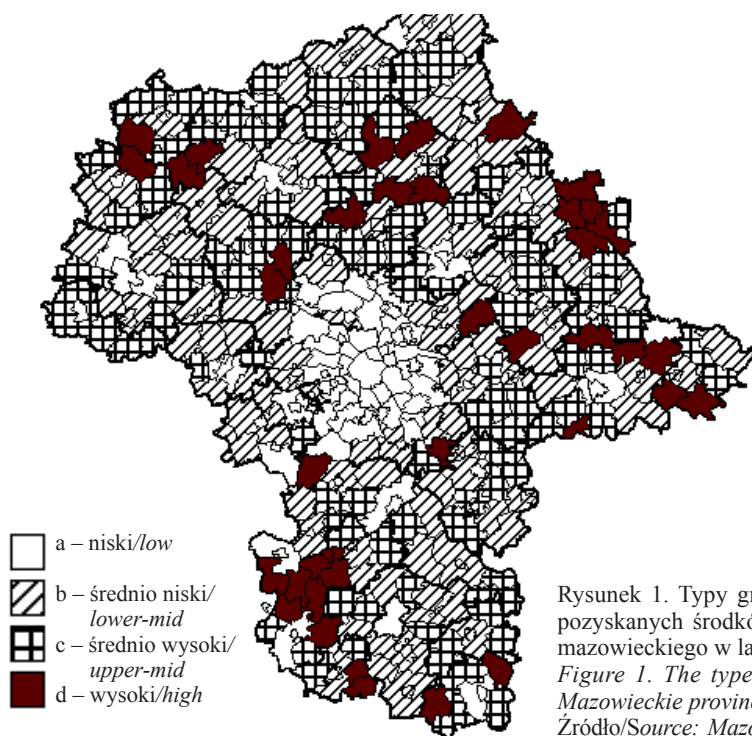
a – niski/*low*

b – średnio niski/ *lower-mid*

c – średnio wysoki/ *upper-mid*

d – wysoki/*high*

Rysunek 1. Typy gr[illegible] pozyskanych środkó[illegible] mazowieckiego w la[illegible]
*Figure 1. The type*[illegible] *Mazowieckie provinc*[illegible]
Źródło/*Source: Mazo*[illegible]